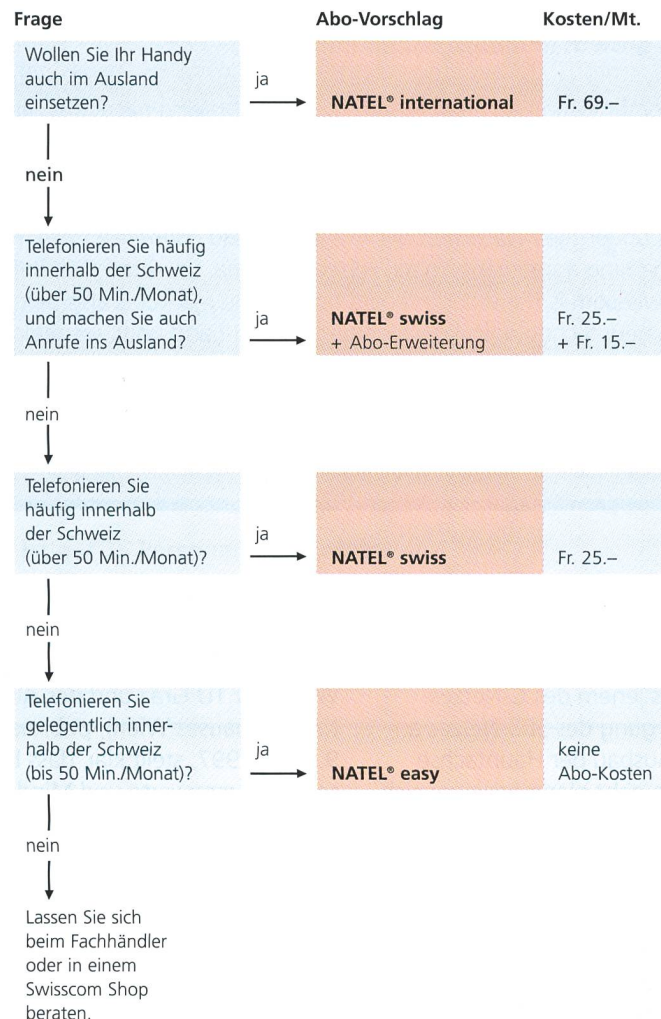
Frage

Abo-Vorschlag

Kosten/Mt.

Wollen Sie Ihr Handy auch im Ausland einsetzen?

ja

NATEL® international

Fr. 69.–

nein

Telefonieren Sie häufig innerhalb der Schweiz (über 50 Min./Monat), und machen Sie auch Anrufe ins Ausland?

ja

NATEL® swiss
+ Abo-Erweiterung

Fr. 25.–
+ Fr. 15.–

nein

Telefonieren Sie häufig innerhalb der Schweiz (über 50 Min./Monat)?

ja

NATEL® swiss

Fr. 25.–

nein

Telefonieren Sie gelegentlich innerhalb der Schweiz (bis 50 Min./Monat)?

ja

NATEL® easy

keine Abo-Kosten

nein

Lassen Sie sich beim Fachhändler oder in einem Swisscom Shop beraten.